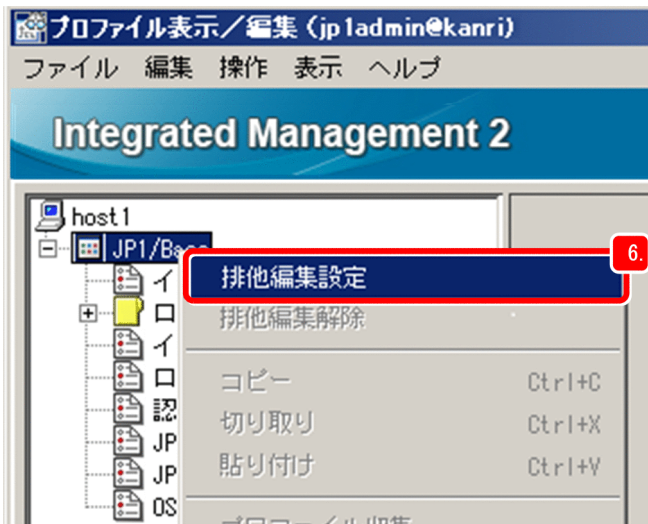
プロファイル表示／編集 (jp1admin@kanri)

ファイル 編集 操作 表示 ヘルプ

Integrated Management 2

host1
JP1/Ba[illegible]
イ
ロ
イ
ロ
認
JP
JP
OS

6.

排他編集設定
排他編集解除
コピー Ctrl+C
切り取り Ctrl+X
貼り付け Ctrl+V
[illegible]